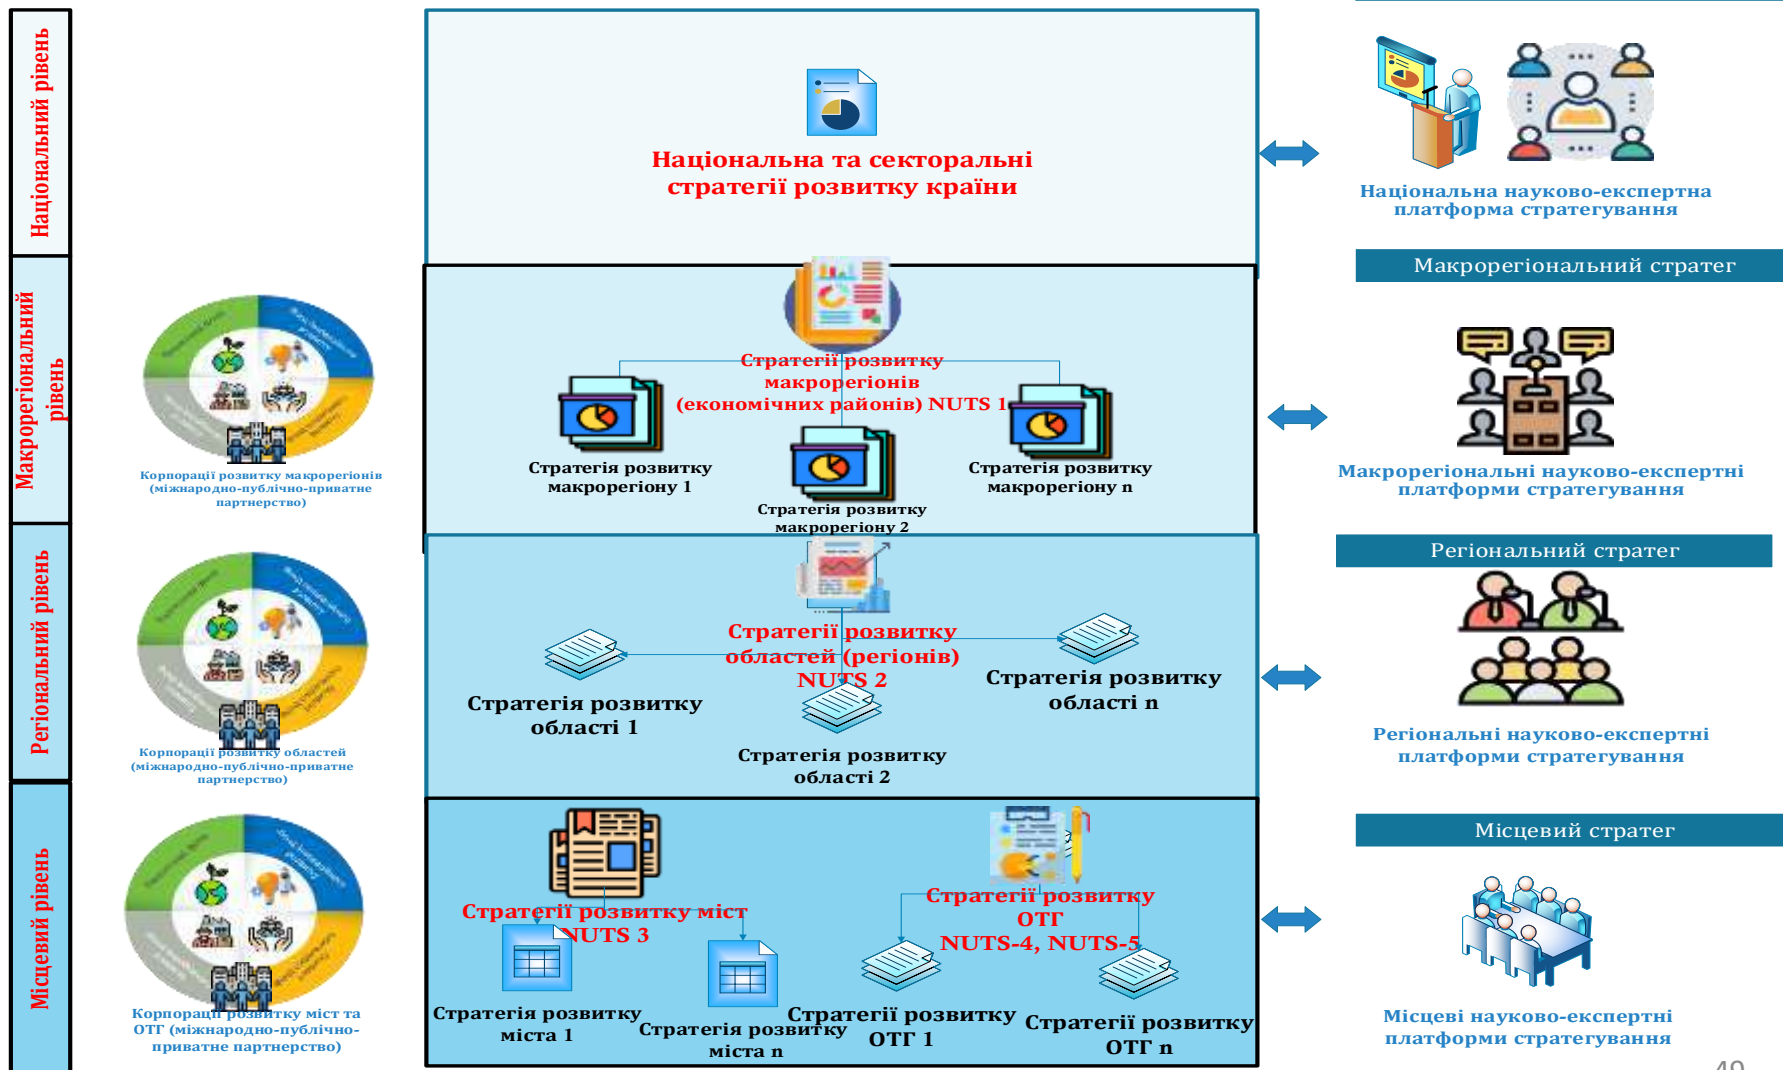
Національний рівень

Макрорегіональний рівень

Регіональний рівень

Місцевий рівень

Національна та секторальні стратегії розвитку країни

Національна науково-експертна платформа стратегування

Макрорегіональний стратег

Корпорації розвитку макрорегіонів (міжнародно-публічно-приватне партнерство)

Стратегії розвитку макрорегіонів (економічних районів) NUTS 1

Стратегія розвитку макрорегіону 1

Стратегія розвитку макрорегіону 2

Стратегія розвитку макрорегіону n

Макрорегіональні науково-експертні платформи стратегування

Регіональний стратег

Корпорації розвитку областей (міжнародно-публічно-приватне партнерство)

Стратегії розвитку областей (регіонів) NUTS 2

Стратегія розвитку області 1

Стратегія розвитку області 2

Стратегія розвитку області n

Регіональні науково-експертні платформи стратегування

Місцевий стратег

Корпорації розвитку міст та ОТГ (міжнародно-публічно-приватне партнерство)

Стратегії розвитку міст NUTS 3

Стратегія розвитку міста 1

Стратегія розвитку міста n

Стратегії розвитку ОТГ NUTS-4, NUTS-5

Стратегії розвитку ОТГ 1

Стратегії розвитку ОТГ n

Місцеві науково-експертні платформи стратегування

40